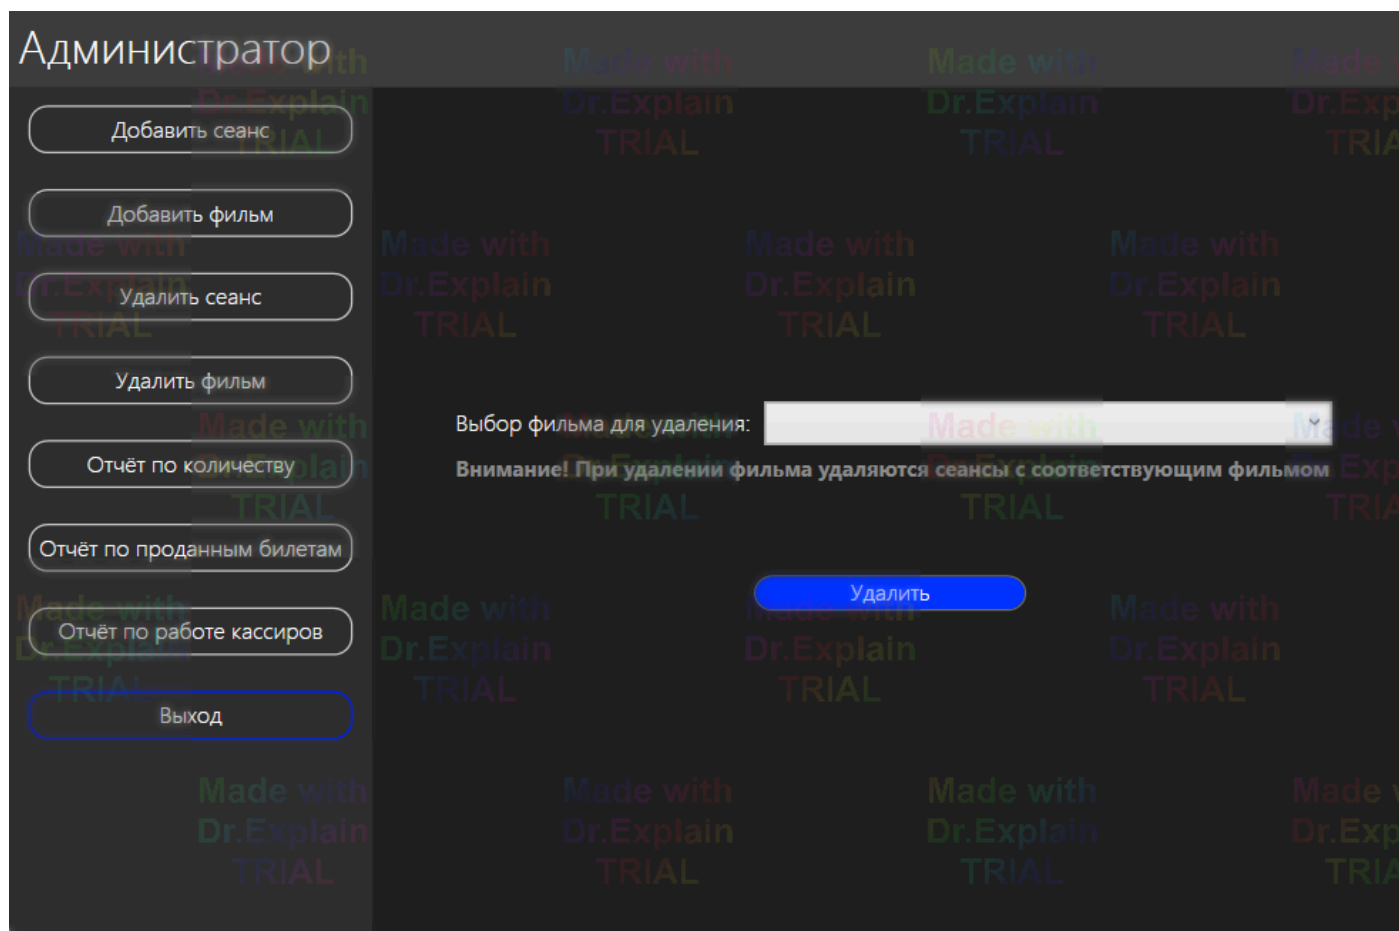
Администратор

Добавить сеанс

Добавить фильм

Удалить сеанс

Удалить фильм

Отчёт по количеству

Отчёт по проданным билетам

Отчёт по работе кассиров

Выход

Выбор фильма для удаления:

Внимание! При удалении фильма удаляются сеансы с соответствующим фильмом

Удалить

Made with Dr.Explain TRIAL